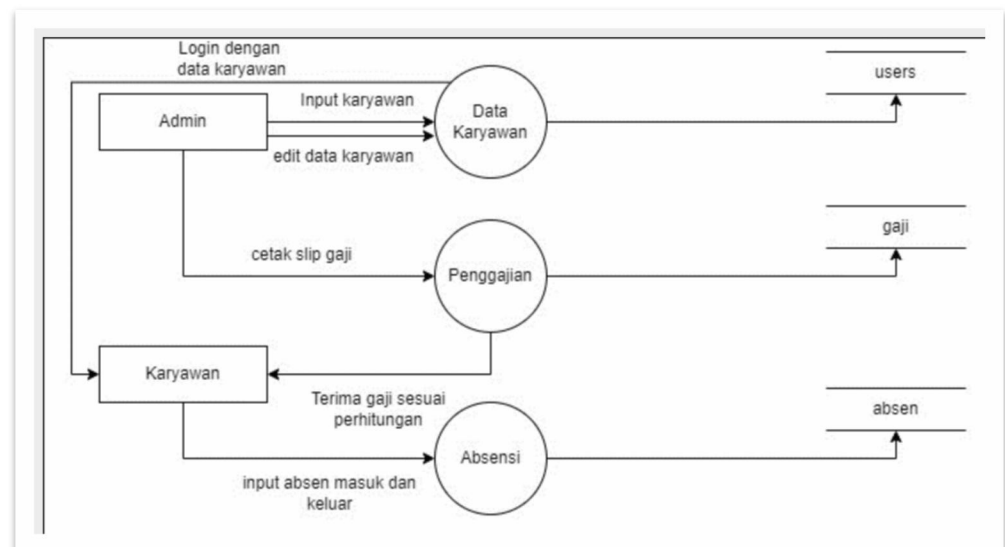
Login dengan data karyawan

users

Admin

Input karyawan

Data Karyawan

edit data karyawan

gaji

cetak slip gaji

Penggajian

Karyawan

Terima gaji sesuai perhitungan

absen

Absensi

input absen masuk dan keluar